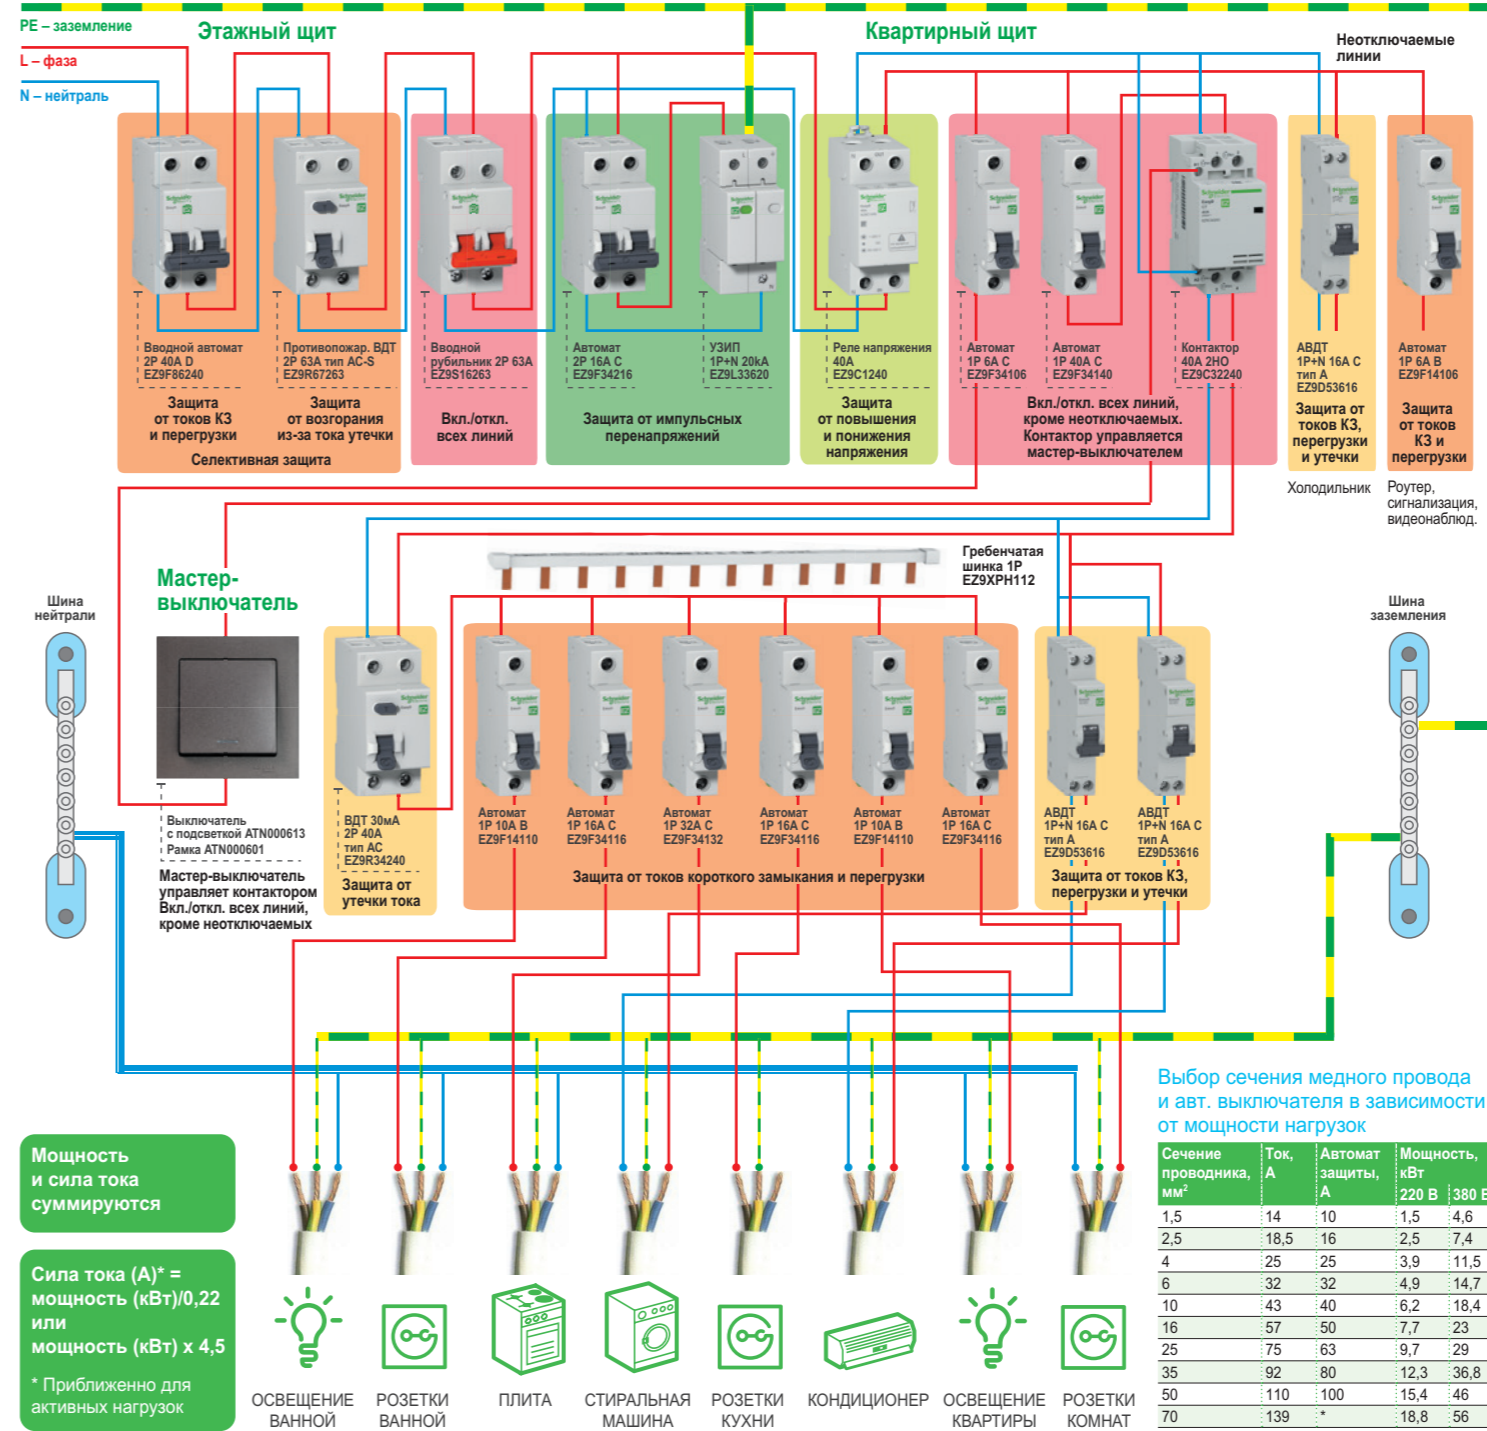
PE – заземление
L – фаза
N – нейтраль

Этажный щит

Квартирный щит

Неотключаемые линии

Вводной автомат 2P 40A D EZ9F86240
Противопожар. ВДТ 2P 63A тип AC-S EZ9R67263
Защита от токов КЗ и перегрузки
Защита от возгорания из-за тока утечки
Селективная защита

Вводной рубильник 2P 63A EZ9S16263
Вкл./откл. всех линий

Автомат 2P 16A C EZ9F34216
УЗИП 1P+N 20kA EZ9L33620
Защита от импульсных перенапряжений

Реле напряжения 40A EZ9C1240
Защита от повышения и понижения напряжения

Автомат 1P 6A C EZ9F34106
Автомат 1P 40A C EZ9F34140
Контактор 40A 2НО EZ9C32240
Вкл./откл. всех линий, кроме неотключаемых. Контактор управляется мастер-выключателем

АВДТ 1P+N 16A C тип А EZ9D53616
Защита от токов КЗ, перегрузки и утечки
Холодильник

Автомат 1P 6A B EZ9F14106
Защита от токов КЗ и перегрузки
Роутер, сигнализация, видеонаблюд.

Мастер-выключатель

Гребенчатая шинка 1P EZ9XPH112

Шина нейтрали

Шина заземления

Выключатель с подсветкой ATN000613
Рамка ATN000601
Мастер-выключатель управляет контактором Вкл./откл. всех линий, кроме неотключаемых

ВДТ 30мА 2P 40A тип AC EZ9R34240
Защита от утечки тока

Автомат 1P 10A B EZ9F14110
Автомат 1P 16A C EZ9F34116
Автомат 1P 32A C EZ9F34132
Автомат 1P 16A C EZ9F34116
Автомат 1P 10A B EZ9F14110
Автомат 1P 16A C EZ9F34116
Защита от токов короткого замыкания и перегрузки

АВДТ 1P+N 16A C тип А EZ9D53616
АВДТ 1P+N 16A C тип А EZ9D53616
Защита от токов КЗ, перегрузки и утечки

Мощность и сила тока суммируются

Сила тока (А)* = мощность (кВт)/0,22 или мощность (кВт) х 4,5
* Приближенно для активных нагрузок

ОСВЕЩЕНИЕ ВАННОЙ
РОЗЕТКИ ВАННОЙ
ПЛИТА
СТИРАЛЬНАЯ МАШИНА
РОЗЕТКИ КУХНИ
КОНДИЦИОНЕР
ОСВЕЩЕНИЕ КВАРТИРЫ
РОЗЕТКИ КОМНАТ

Выбор сечения медного провода и авт. выключателя в зависимости от мощности нагрузок

| Сечение проводника, мм² | Ток, А | Автомат защиты, А | Мощность, кВт 220 В | 380 В |
|---|---|---|---|---|
| 1,5 | 14 | 10 | 1,5 | 4,6 |
| 2,5 | 18,5 | 16 | 2,5 | 7,4 |
| 4 | 25 | 25 | 3,9 | 11,5 |
| 6 | 32 | 32 | 4,9 | 14,7 |
| 10 | 43 | 40 | 6,2 | 18,4 |
| 16 | 57 | 50 | 7,7 | 23 |
| 25 | 75 | 63 | 9,7 | 29 |
| 35 | 92 | 80 | 12,3 | 36,8 |
| 50 | 110 | 100 | 15,4 | 46 |
| 70 | 139 | * | 18,8 | 56 |